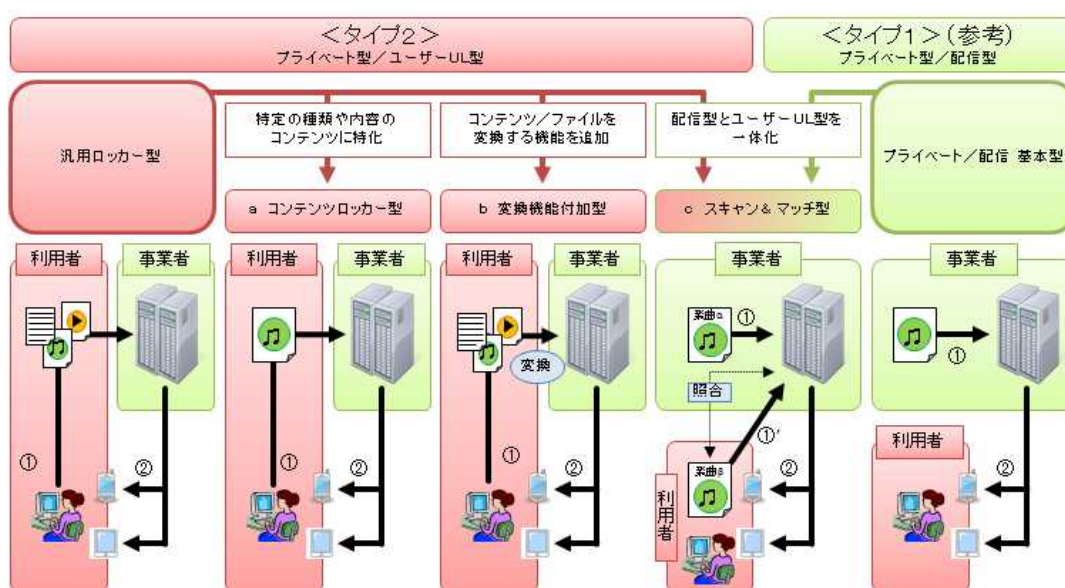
<タイプ2>
プライベート型／ユーザーUL型

<タイプ1>(参考)
プライベート型／配信型

汎用ロッカー型

特定の種類や内容のコンテンツに特化

a コンテンツロッカー型

コンテンツ／ファイルを変換する機能を追加

b 変換機能付加型

配信型とユーザーUL型を一体化

c スキャン＆マッチ型

プライベート／配信 基本型

利用者
事業者
①
②

利用者
事業者
①
②

利用者
事業者
変換
①
②

事業者
楽曲α
①
照合
①'
楽曲β
②
利用者

事業者
①
利用者
②